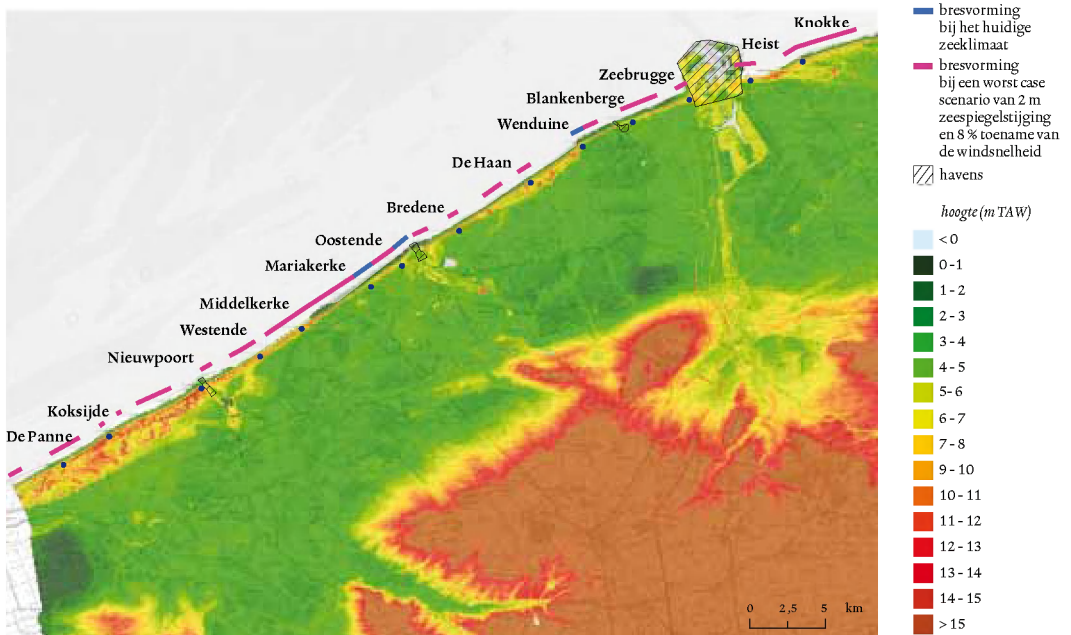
Knokke
Heist
Zeebrugge
Blankenberge
Wenduine
De Haan
Bredene
Oostende
Mariakerke
Middelkerke
Westende
Nieuwpoort
Koksijde
De Panne

bresvorming bij het huidige zeeklimaat
bresvorming bij een worst case scenario van 2 m zeespiegelstijging en 8 % toename van de windsnelheid
havens

hoogte (m TAW)
< 0
0 - 1
1 - 2
2 - 3
3 - 4
4 - 5
5 - 6
6 - 7
7 - 8
9 - 10
10 - 11
11 - 12
12 - 13
13 - 14
14 - 15
> 15

0 2,5 5 km